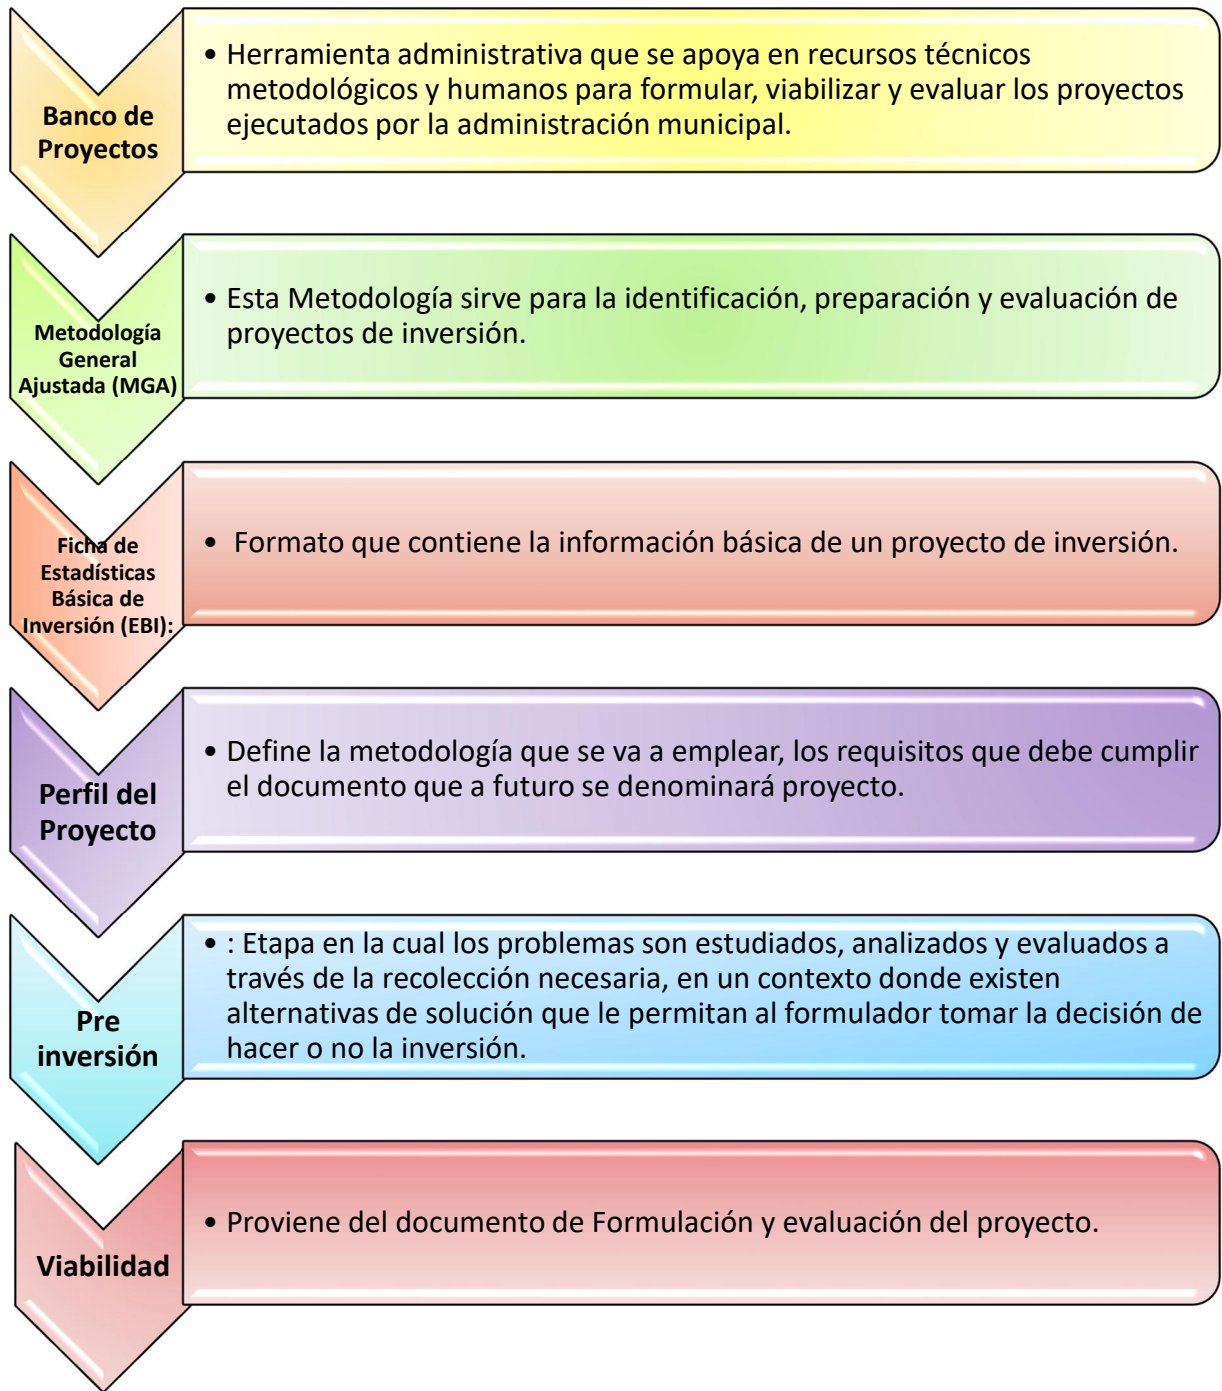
Banco de Proyectos

• Herramienta administrativa que se apoya en recursos técnicos metodológicos y humanos para formular, viabilizar y evaluar los proyectos ejecutados por la administración municipal.

Metodología General Ajustada (MGA)

• Esta Metodología sirve para la identificación, preparación y evaluación de proyectos de inversión.

Ficha de Estadísticas Básica de Inversión (EBI):

• Formato que contiene la información básica de un proyecto de inversión.

Perfil del Proyecto

• Define la metodología que se va a emplear, los requisitos que debe cumplir el documento que a futuro se denominará proyecto.

Pre inversión

• : Etapa en la cual los problemas son estudiados, analizados y evaluados a través de la recolección necesaria, en un contexto donde existen alternativas de solución que le permitan al formulador tomar la decisión de hacer o no la inversión.

Viabilidad

• Proviene del documento de Formulación y evaluación del proyecto.